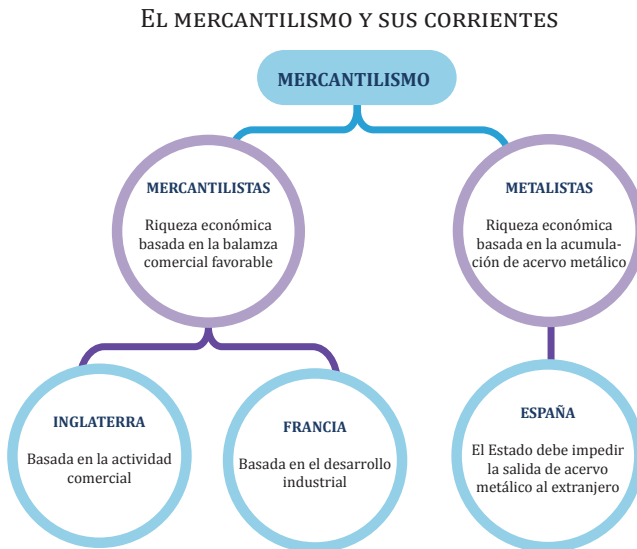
El mercantilismo y sus corrientes

MERCANTILISMO

MERCANTILISTAS

Riqueza económica basada en la balamza comercial favorable

METALISTAS

Riqueza económica basada en la acumulación de acervo metálico

INGLATERRA

Basada en la actividad comercial

FRANCIA

Basada en el desarrollo industrial

ESPAÑA

El Estado debe impedir la salida de acervo metálico al extranjero